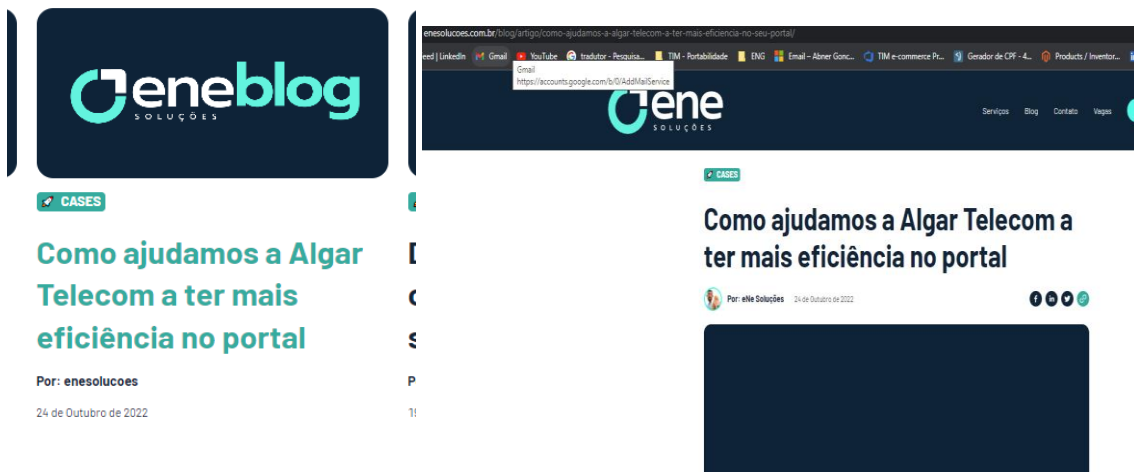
eneblog
SOLUÇÕES

CASES

Como ajudamos a Algar Telecom a ter mais eficiência no portal

Por: enesolucoes

24 de Outubro de 2022

D
c
s
P
1!

enesolucoes.com.br/blog/artigo/como-ajudamos-a-algar-telecom-a-ter-mais-eficiencia-no-seu-portal/

eed | LinkedIn Gmail YouTube tradutor - Pesquisa... TIM - Portabilidade ENG Email – Abner Gonc... TIM e-commerce Pr... Gerador de CPF - 4... Products / Inventor...

Gmail
https://accounts.google.com/b/0/AddMailService

ene
SOLUÇÕES

Serviços Blog Contato Vagas

CASES

Como ajudamos a Algar Telecom a ter mais eficiência no portal

Por: eNe Soluções 24 de Outubro de 2022